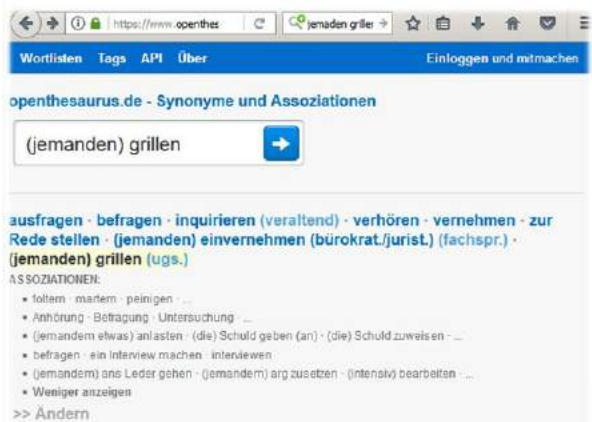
https://www.openthes
jemanden grille

Wortlisten Tags API Über
Einloggen und mitmachen

openthesaurus.de - Synonyme und Assoziationen

(jemanden) grillen

ausfragen · befragen · inquirieren (veraltend) · verhören · vernehmen · zur Rede stellen · (jemanden) einvernehmen (bürokrat./jurist.) (fachspr.) · (jemanden) grillen (ugs.)

ASSOZIATIONEN:

- foltern · martern · peinigen · ...
- Anhörung · Befragung · Untersuchung · ...
- (jemandem etwas) anlasten · (die) Schuld geben (an) · (die) Schuld zuweisen · ...
- befragen · ein Interview machen · interviewen
- (jemandem) ans Leder gehen · (jemandem) arg zusetzen · (intensiv) bearbeiten · ...
- Weniger anzeigen

>> Ändern